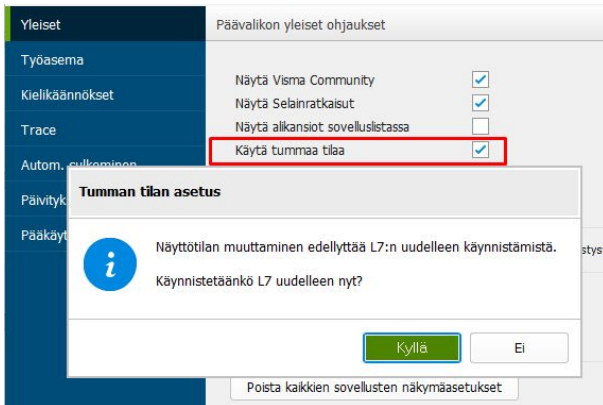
Yleiset
Työasema
Kielikäännökset
Trace
Autom. sulkeminen
Päivityk
Pääkäyt

Päävalikon yleiset ohjaukset

Näytä Visma Community
Näytä Selainratkaisut
Näytä alikansiot sovelluslistassa
Käytä tummaa tilaa

Tumman tilan asetus

Näyttötilan muuttaminen edellyttää L7:n uudelleen käynnistämistä.

Käynnistetäänkö L7 uudelleen nyt?

Kyllä
Ei

stys

Poista kaikkien sovellusten näkymäasetukset